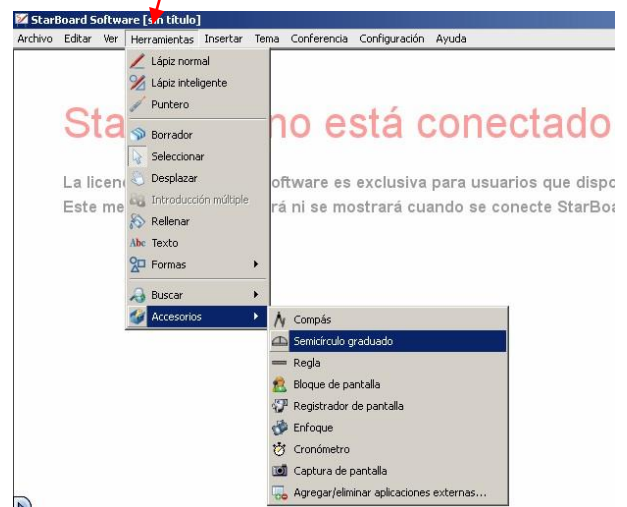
StarBoard Software [s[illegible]n título]

Archivo Editar Ver Herramientas Insertar Tema Conferencia Configuración Ayuda

Lápiz normal
Lápiz inteligente
Puntero
Borrador
Seleccionar
Desplazar
Introducción múltiple
Rellenar
Texto
Formas
Buscar
Accesorios

Sta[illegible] no está conectado

La licen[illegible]oftware es exclusiva para usuarios que dispo
Este me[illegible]rá ni se mostrará cuando se conecte StarBoa

Compás
Semicírculo graduado
Regla
Bloque de pantalla
Registrador de pantalla
Enfoque
Cronómetro
Captura de pantalla
Agregar/eliminar aplicaciones externas...